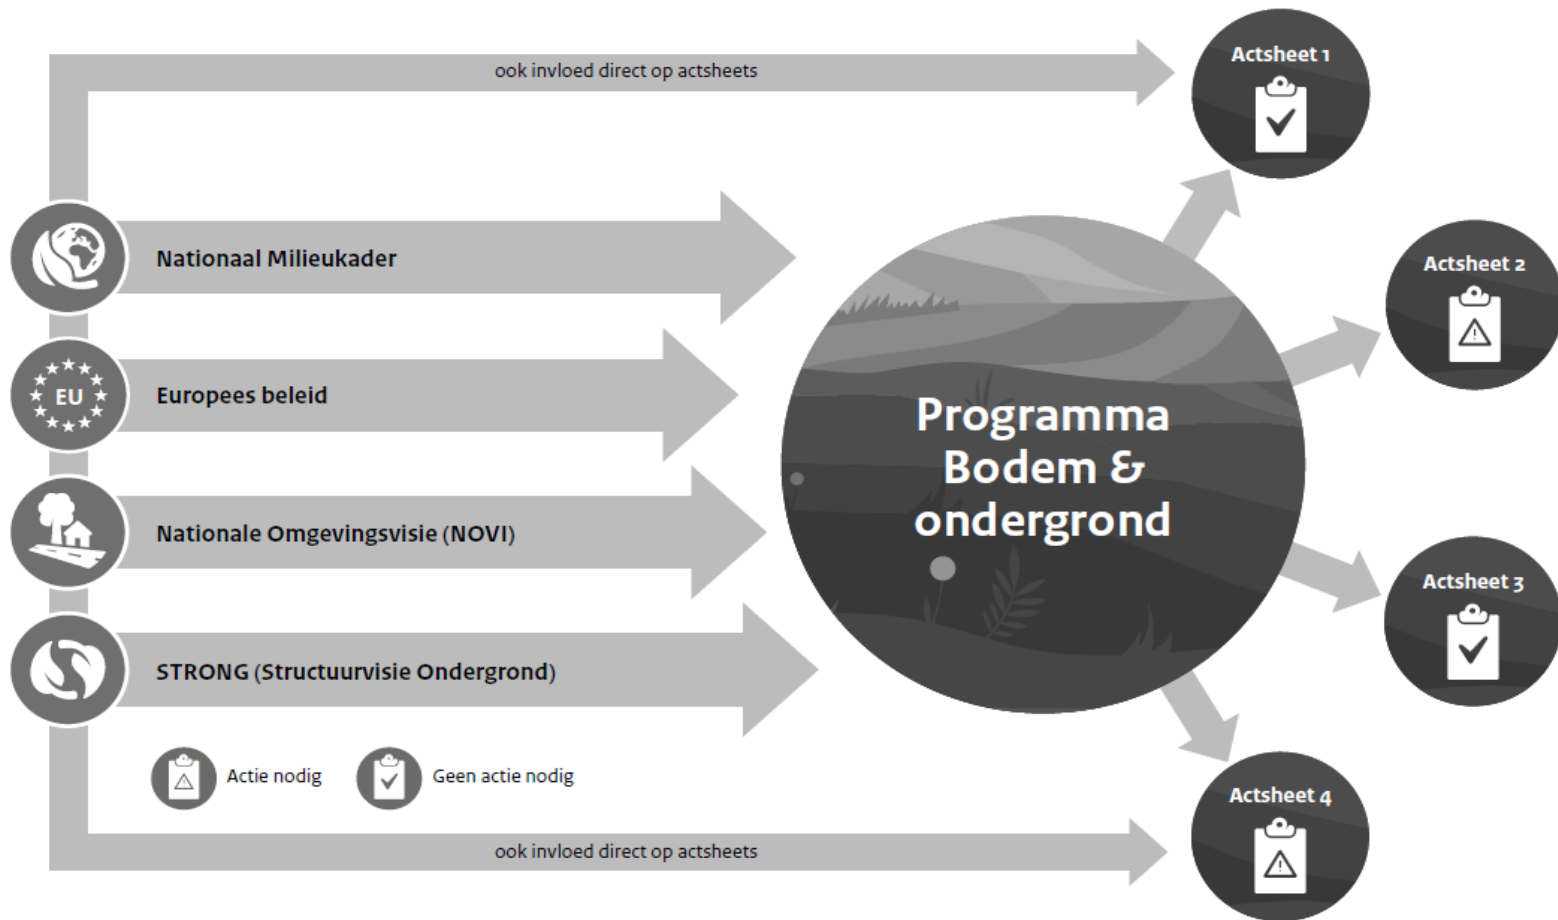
ook invloed direct op actsheets

Actsheet 1

EU

Nationaal Milieukader

Europees beleid

Nationale Omgevingsvisie (NOVI)

STRONG (Structuurvisie Ondergrond)

Programma Bodem & ondergrond

Actsheet 2

Actsheet 3

Actsheet 4

Actie nodig

Geen actie nodig

ook invloed direct op actsheets